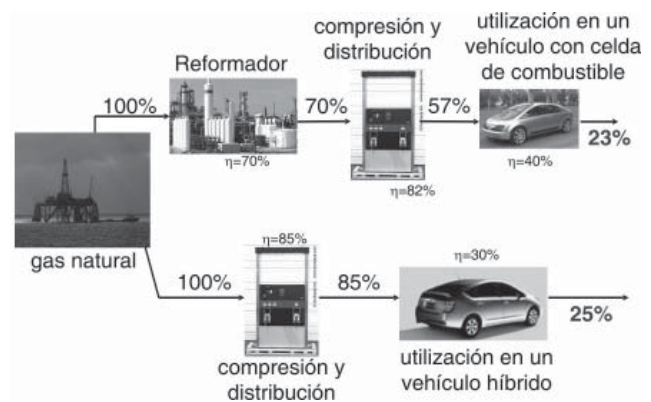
compresión y distribución

utilización en un vehículo con celda de combustible

Reformador

100%

70%

57%

η=70%

23%

η=40%

η=82%

gas natural

η=85%

100%

85%

η=30%

25%

compresión y distribución

utilización en un vehículo híbrido